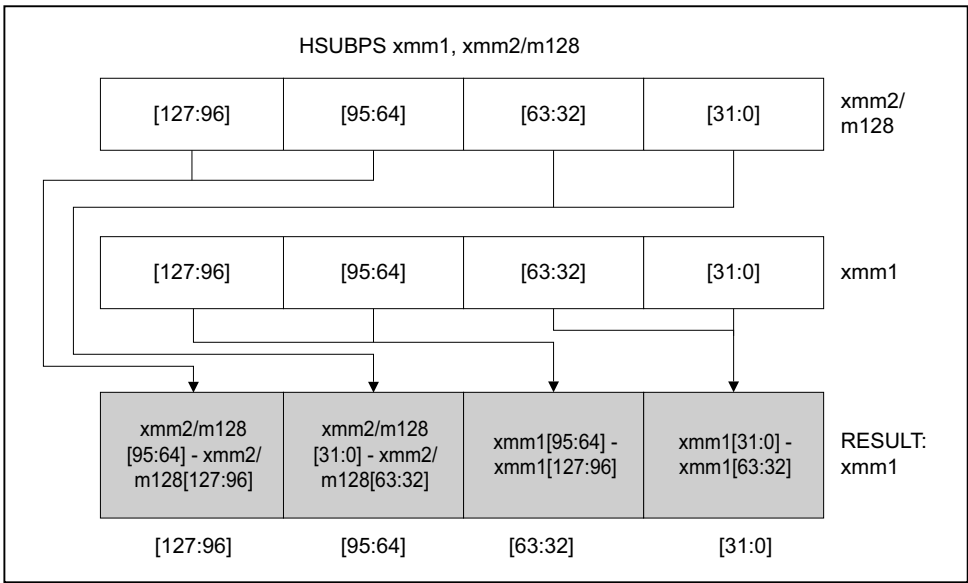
HSUBPS xmm1, xmm2/m128

| [127:96] | [95:64] | [63:32] | [31:0] |
|---|---|---|---|

xmm2/ m128

| [127:96] | [95:64] | [63:32] | [31:0] |
|---|---|---|---|

xmm1

| xmm2/m128 [95:64] - xmm2/ m128[127:96] | xmm2/m128 [31:0] - xmm2/ m128[63:32] | xmm1[95:64] - xmm1[127:96] | xmm1[31:0] - xmm1[63:32] |
|---|---|---|---|

RESULT: xmm1

[127:96] [95:64] [63:32] [31:0]